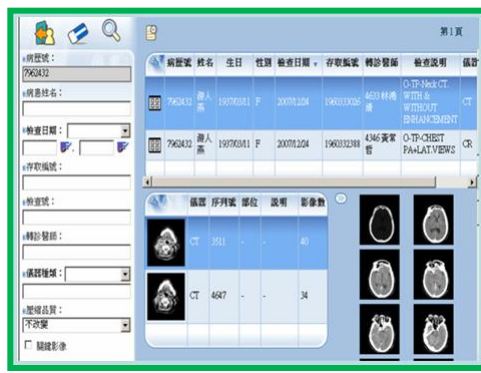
第1頁

病歷號：
7962432
病患姓名：
檢查日期：
存取編號：
檢查號：
轉診醫師：
儀器種類：
壓縮品質：
不改變
關鍵影像

| | 病歷號 | 姓名 | 生日 | 性別 | 檢查日期 | 存取編號 | 轉診醫師 | 檢查說明 | 儀器 |
|---|---|---|---|---|---|---|---|---|---|
| | 7962432 | 謝人燕 | 1937/08/11 | F | 2007/12/04 | 1960333026 | 4633 林鴻禎 | O-TP-Neck CT, WITH & WITHOUT ENHANCEMENT | CT |
| | 7962432 | 謝人燕 | 1937/08/11 | F | 2007/12/04 | 1960332388 | 4346 黃家哲 | O-TP-CHEST PA+LAT.VIEWS | CR |

| | 儀器 | 序列號 | 部位 | 說明 | 影像數 |
|---|---|---|---|---|---|
| | CT | 3511 | - | - | 40 |
| | CT | 4647 | - | - | 34 |